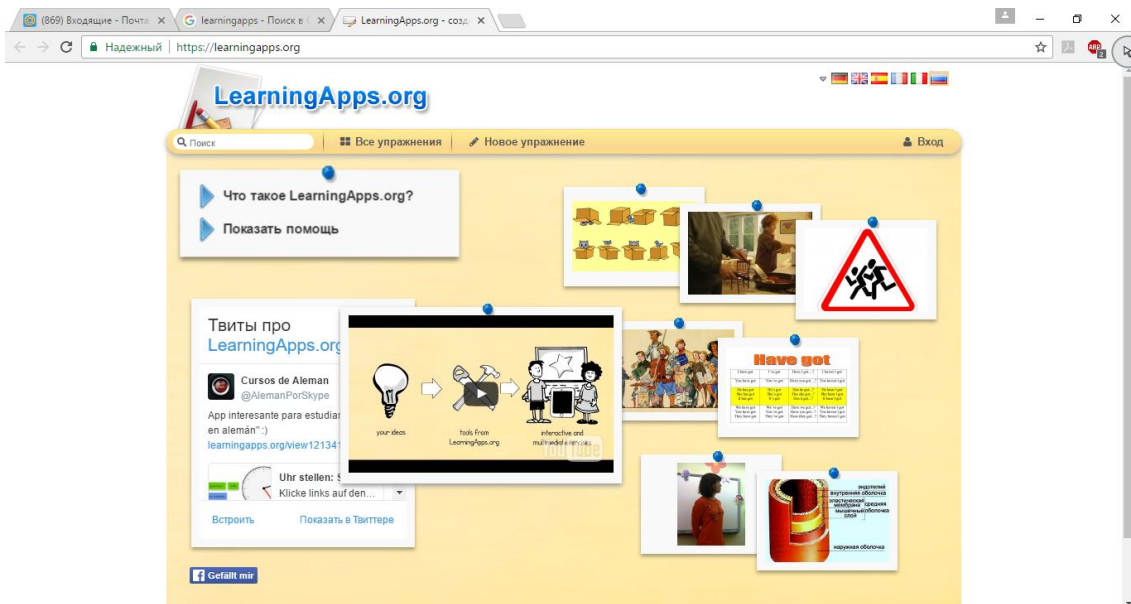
(869) Входящие - Почта ×
learningapps - Поиск в ×
LearningApps.org - созд ×

Надежный | https://learningapps.org

LearningApps.org

Поиск
Все упражнения
Новое упражнение
Вход

Что такое LearningApps.org?
Показать помощь

Твиты про LearningApps.org

Cursos de Aleman
@AlemanPorSkype
App interesante para estudiar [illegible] en alemán" :)
learningapps.org/view121341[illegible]

Uhr stellen: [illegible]
Klicke links auf den...

Встроить
Показать в Твиттере

Gefällt mir

your ideas
tools from LearningApps.org
interactive and multimedia exercises
YouTube

Have got

эндотелий
внутренняя оболочка
эластические мембраны
средняя мышечный слой
наружная оболочка